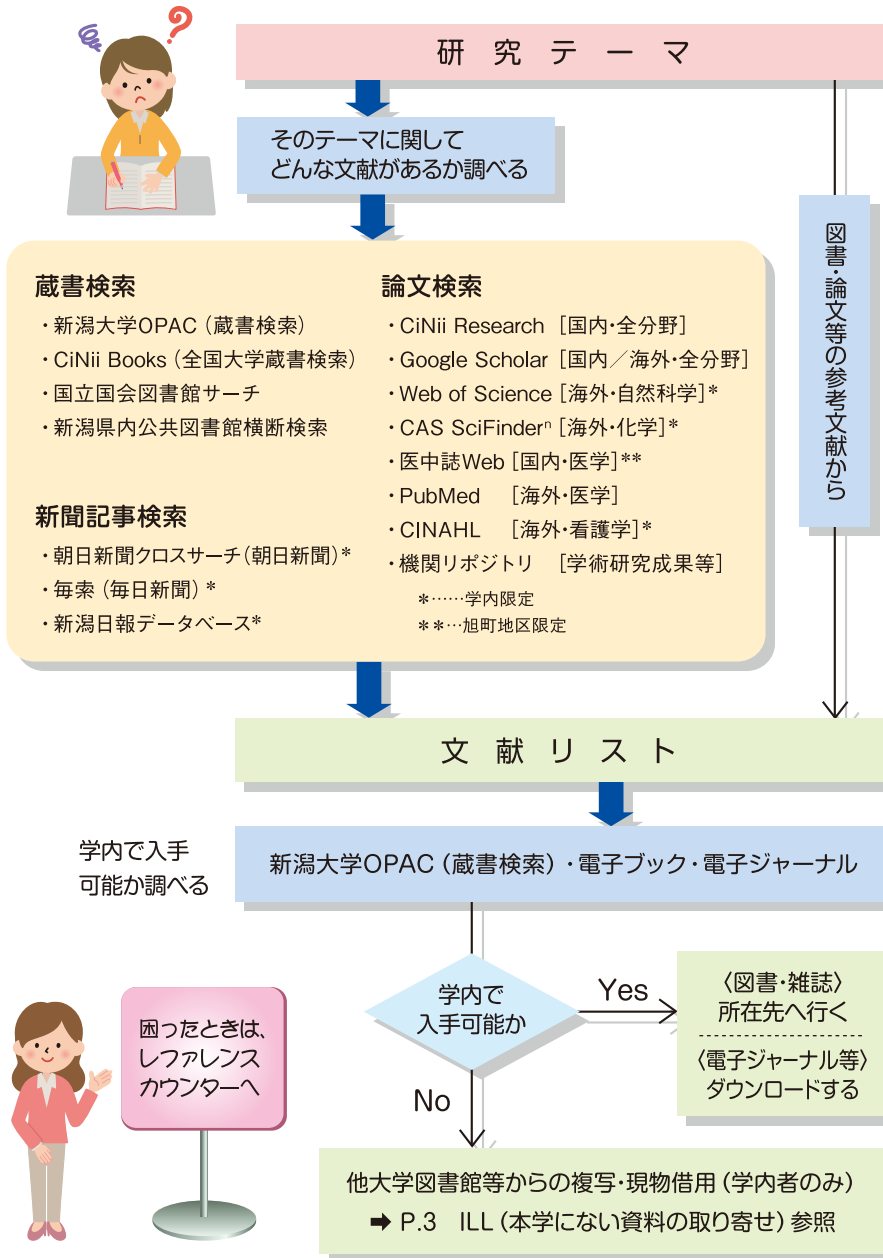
研 究 テ ー マ

そのテーマに関して
どんな文献があるか調べる

図書・論文等の参考文献から

蔵書検索
・新潟大学OPAC（蔵書検索）
・CiNii Books（全国大学蔵書検索）
・国立国会図書館サーチ
・新潟県内公共図書館横断検索

新聞記事検索
・朝日新聞クロスサーチ（朝日新聞）*
・毎索（毎日新聞）*
・新潟日報データベース*

論文検索
・CiNii Research ［国内・全分野］
・Google Scholar ［国内／海外・全分野］
・Web of Science ［海外・自然科学］*
・CAS SciFinder$^n$ ［海外・化学］*
・医中誌Web ［国内・医学］**
・PubMed ［海外・医学］
・CINAHL ［海外・看護学］*
・機関リポジトリ ［学術研究成果等］
*……学内限定
**…旭町地区限定

文 献 リ ス ト

学内で入手
可能か調べる

新潟大学OPAC（蔵書検索）・電子ブック・電子ジャーナル

学内で
入手可能か

Yes

〈図書・雑誌〉
所在先へ行く

〈電子ジャーナル等〉
ダウンロードする

No

困ったときは、
レファレンス
カウンターへ

他大学図書館等からの複写・現物借用（学内者のみ）
➡ P.3 ILL（本学にない資料の取り寄せ）参照